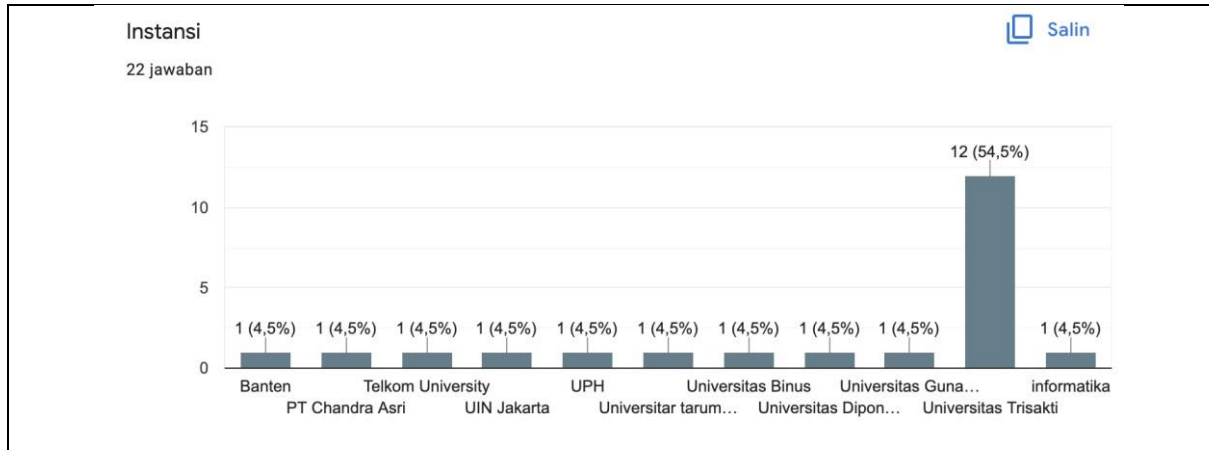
Instansi

Salin

22 jawaban

15

10

5

0

1 (4,5%) 1 (4,5%) 1 (4,5%) 1 (4,5%) 1 (4,5%) 1 (4,5%) 1 (4,5%) 1 (4,5%) 1 (4,5%) 12 (54,5%) 1 (4,5%)

Banten
PT Chandra Asri
Telkom University
UIN Jakarta
UPH
Universitar tarum…
Universitas Binus
Universitas Dipon…
Universitas Guna…
Universitas Trisakti
informatika